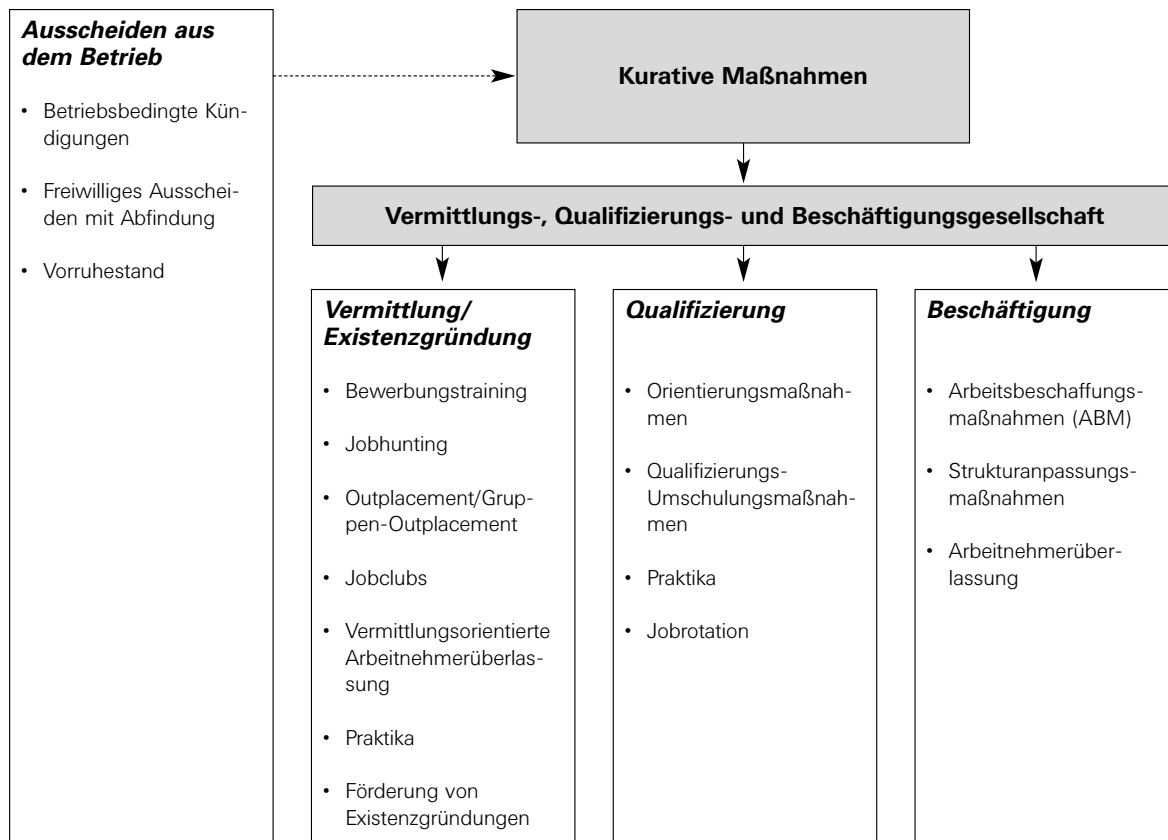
**Ausscheiden aus dem Betrieb**

• Betriebsbedingte Kündigungen

• Freiwilliges Ausscheiden mit Abfindung

• Vorruhestand

**Kurative Maßnahmen**

**Vermittlungs-, Qualifizierungs- und Beschäftigungsgesellschaft**

**Vermittlung/ Existenzgründung**

• Bewerbungstraining

• Jobhunting

• Outplacement/Gruppen-Outplacement

• Jobclubs

• Vermittlungsorientierte Arbeitnehmerüberlassung

• Praktika

• Förderung von Existenzgründungen

**Qualifizierung**

• Orientierungsmaßnahmen

• Qualifizierungs-Umschulungsmaßnahmen

• Praktika

• Jobrotation

**Beschäftigung**

• Arbeitsbeschaffungsmaßnahmen (ABM)

• Strukturanpassungsmaßnahmen

• Arbeitnehmerüberlassung